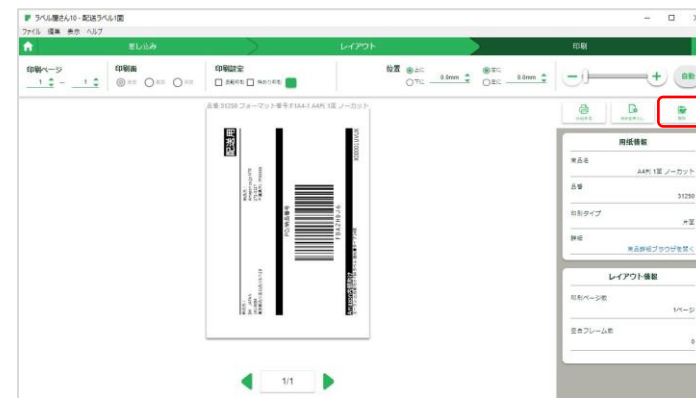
ラベル屋さん10 - 配送ラベル1面
ファイル 編集 表示 ヘルプ

差し込み
レイアウト
印刷

印刷ページ
1 ～ 1
印刷面
印刷設定
自動印刷 余白の印刷
位置 上に 0.0mm 左に 0.0mm
下に 右に
自動

品番 31250 フォーマット番号 F1A4-1 A4判 1面 ノーカット

配送用

用紙情報
商品名
A4判 1面 ノーカット
品番
31250
印刷タイプ
片面
詳細
商品詳細ブラウザを開く

レイアウト情報
印刷ページ数
1ページ
空きフレーム数
0

1/1